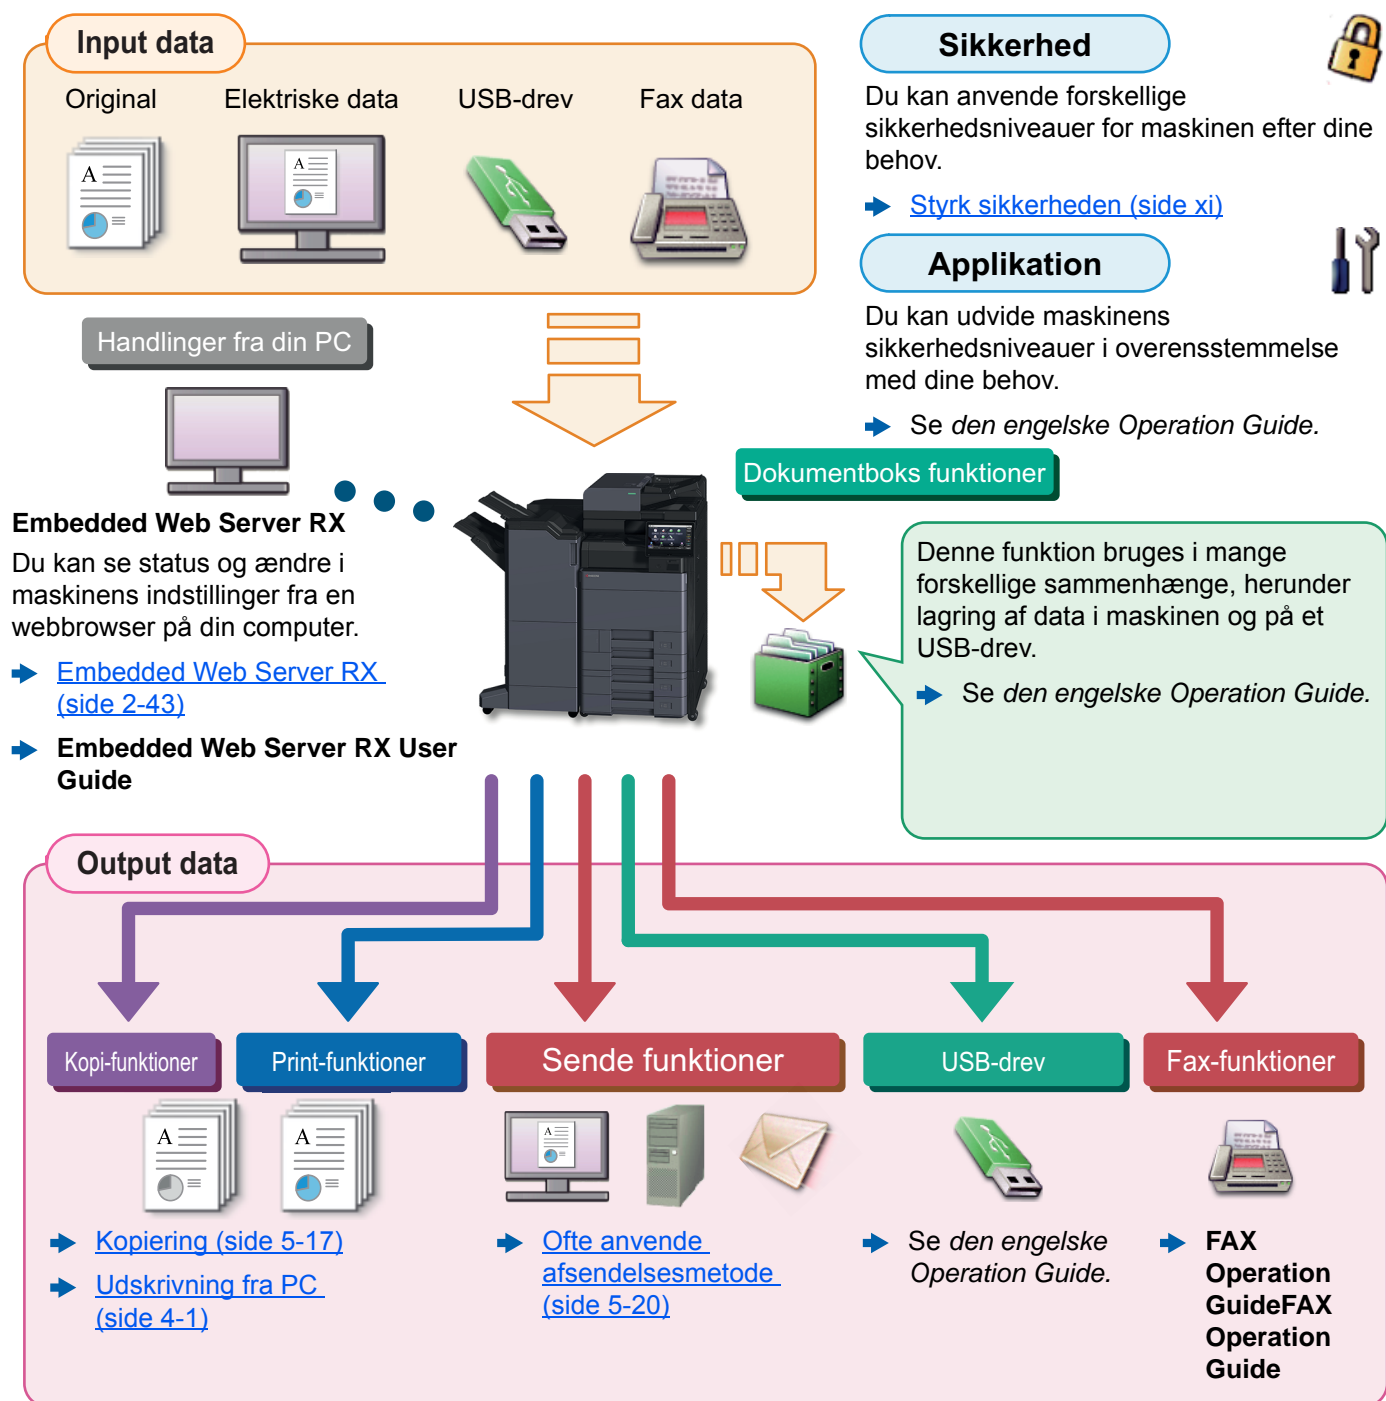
Input data

Original

Elektriske data

USB-drev

Fax data

Sikkerhed

Du kan anvende forskellige sikkerhedsniveauer for maskinen efter dine behov.

Styrk sikkerheden (side xi)

Applikation

Du kan udvide maskinens sikkerhedsniveauer i overensstemmelse med dine behov.

Se den engelske Operation Guide.

Handlinger fra din PC

Dokumentboks funktioner

Embedded Web Server RX

Du kan se status og ændre i maskinens indstillinger fra en webbrowser på din computer.

Embedded Web Server RX (side 2-43)

Embedded Web Server RX User Guide

Denne funktion bruges i mange forskellige sammenhænge, herunder lagring af data i maskinen og på et USB-drev.

Se den engelske Operation Guide.

Output data

Kopi-funktioner

Print-funktioner

Sende funktioner

USB-drev

Fax-funktioner

Kopiering (side 5-17)

Udskrivning fra PC (side 4-1)

Ofte anvende afsendelsesmetode (side 5-20)

Se den engelske Operation Guide.

FAX Operation GuideFAX Operation Guide